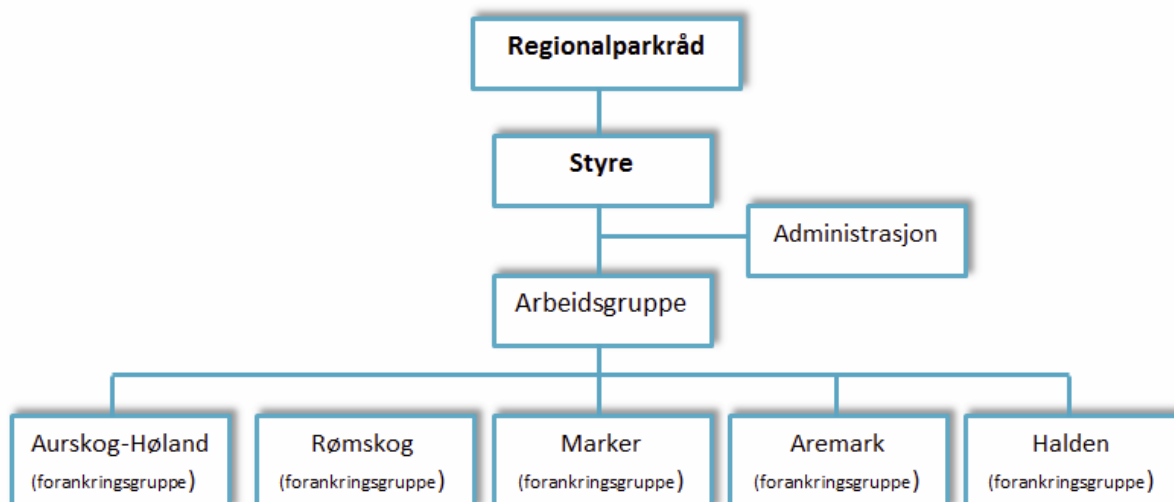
Regionalparkråd

Styre

Administrasjon

Arbeidsgruppe

Aurskog-Høland (forankringsgruppe)

Rømskog (forankringsgruppe)

Marker (forankringsgruppe)

Aremark (forankringsgruppe)

Halden (forankringsgruppe)